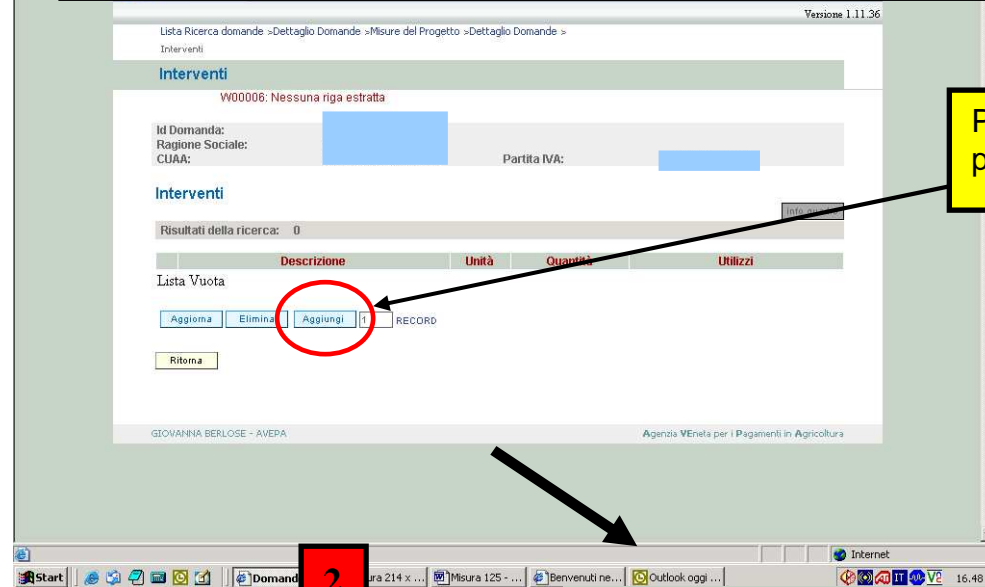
Versione 1.11.36

Lista Ricerca domande >Dettaglio Domande >Misure del Progetto >Dettaglio Domande > Interventi

Interventi

W00006: Nessuna riga estratta

Id Domanda:
Ragione Sociale:
CUAA:
Partita IVA:

Interventi

Info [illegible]

Risultati della ricerca: 0

| Descrizione | Unità | Quantità | Utilizzi |
|---|---|---|---|

Lista Vuota

Aggiorna Elimina Aggiungi 1 RECORD

Ritorna

GIOVANNA BERLOSE - AVEPA

Agenzia VEneta per i Pagamenti in Agricoltura

P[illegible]
p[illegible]

Internet

Start Domand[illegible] 2 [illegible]ura 214 x ... Misura 125 - ... Benvenuti ne... Outlook oggi ... 16.48